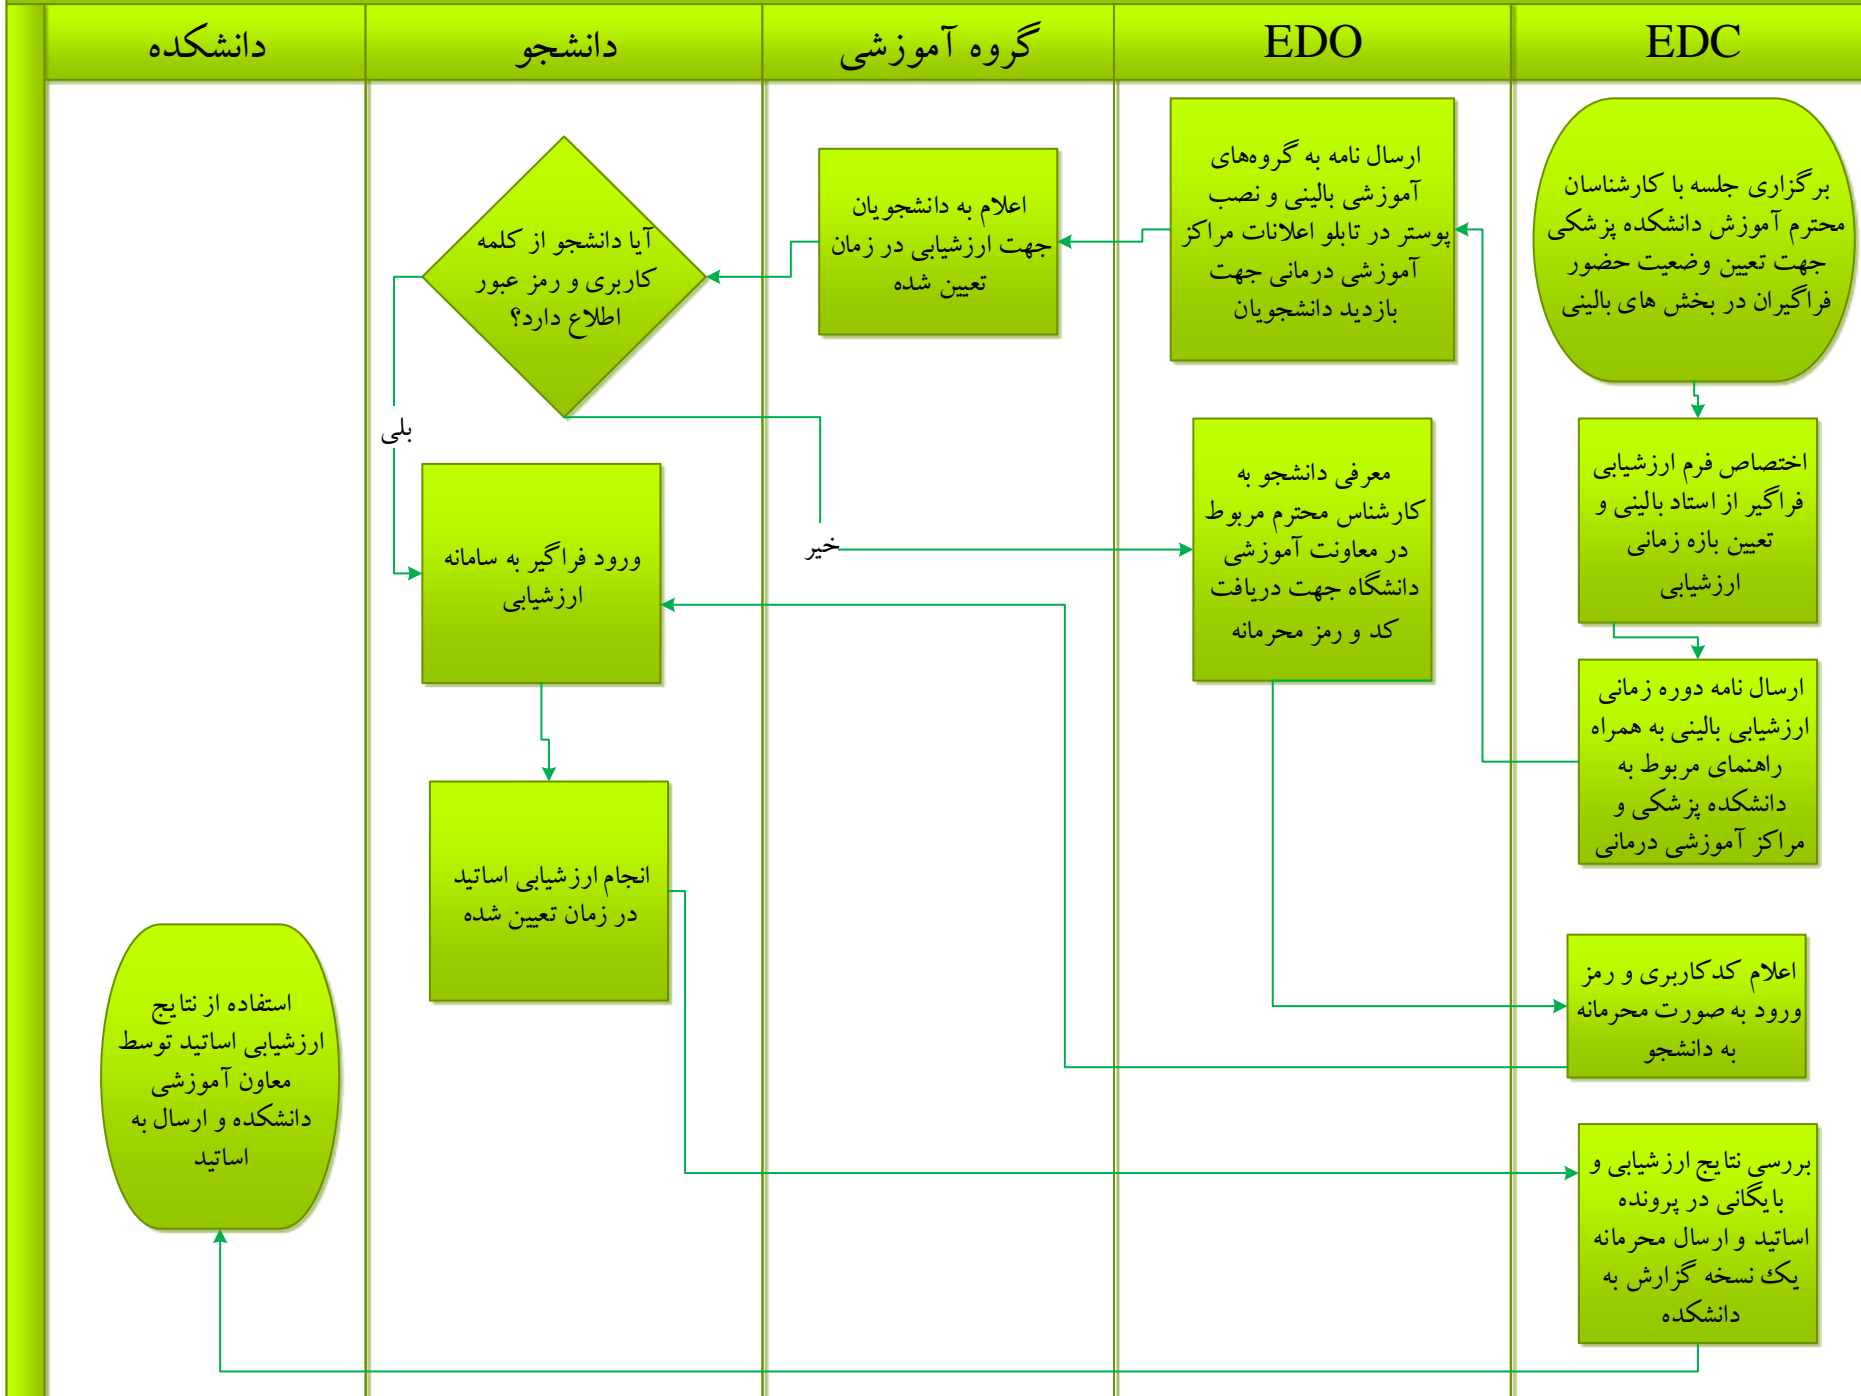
EDC

EDO

گروه آموزشی

دانشجو

دانشکده

برگزاری جلسه با کارشناسان محترم آموزش دانشکده پزشکی جهت تعیین وضعیت حضور فراگیران در بخش های بالینی

اختصاص فرم ارزشیابی فراگیر از استاد بالینی و تعیین بازه زمانی ارزشیابی

ارسال نامه دوره زمانی ارزشیابی بالینی به همراه راهنمای مربوط به دانشکده پزشکی و مراکز آموزشی درمانی

ارسال نامه به گروههای آموزشی بالینی و نصب پوستر در تابلو اعلانات مراکز آموزشی درمانی جهت بازدید دانشجویان

اعلام به دانشجویان جهت ارزشیابی در زمان تعیین شده

آیا دانشجو از کلمه کاربری و رمز عبور اطلاع دارد؟

بلی

خیر

معرفی دانشجو به کارشناس محترم مربوط در معاونت آموزشی دانشگاه جهت دریافت کد و رمز محرمانه

ورود فراگیر به سامانه ارزشیابی

انجام ارزشیابی اساتید در زمان تعیین شده

اعلام کدکاربری و رمز ورود به صورت محرمانه به دانشجو

بررسی نتایج ارزشیابی و بایگانی در پرونده اساتید و ارسال محرمانه یک نسخه گزارش به دانشکده

استفاده از نتایج ارزشیابی اساتید توسط معاون آموزشی دانشکده و ارسال به اساتید